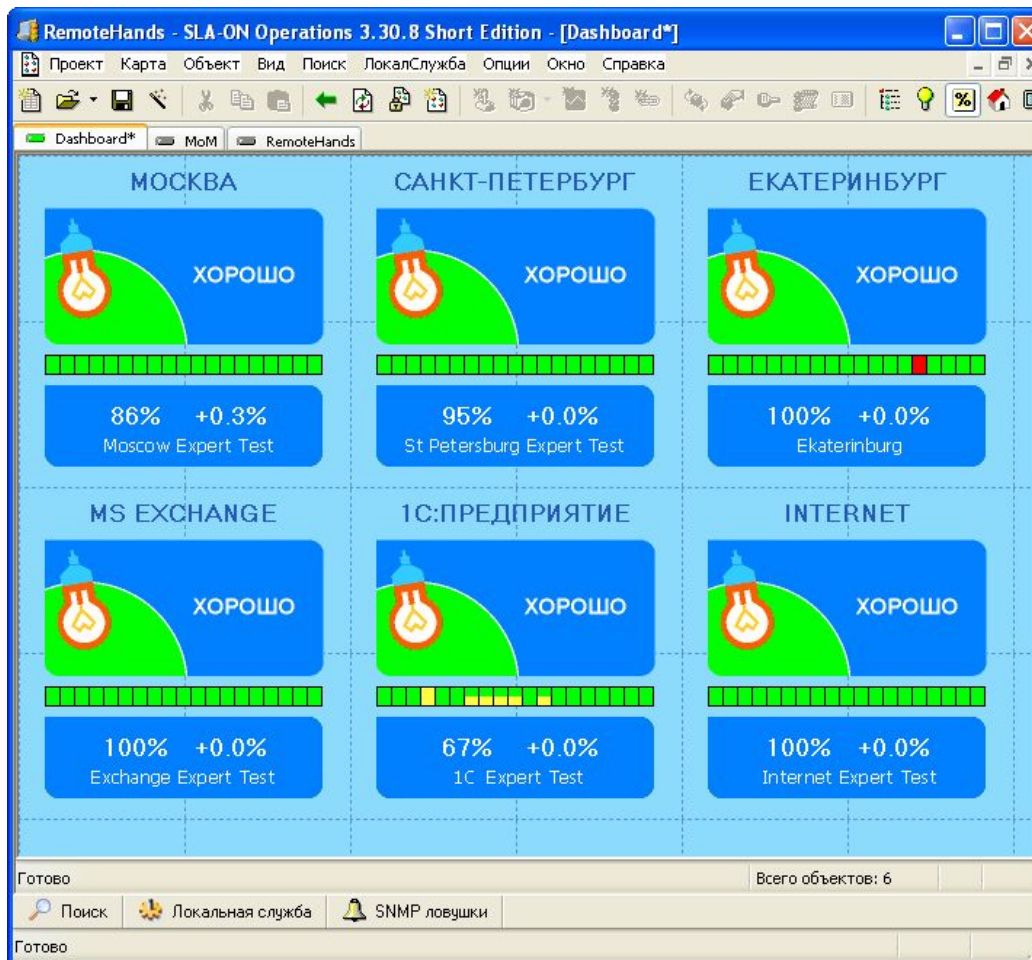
RemoteHands - SLA-ON Operations 3.30.8 Short Edition - [Dashboard*]

Проект Карта Объект Вид Поиск ЛокалСлужба Опции Окно Справка

Dashboard* MoM RemoteHands

МОСКВА

ХОРОШО

86% +0.3%
Moscow Expert Test

САНКТ-ПЕТЕРБУРГ

ХОРОШО

95% +0.0%
St Petersburg Expert Test

ЕКАТЕРИНБУРГ

ХОРОШО

100% +0.0%
Ekaterinburg

MS EXCHANGE

ХОРОШО

100% +0.0%
Exchange Expert Test

1С:ПРЕДПРИЯТИЕ

ХОРОШО

67% +0.0%
1C Expert Test

INTERNET

ХОРОШО

100% +0.0%
Internet Expert Test

Готово

Всего объектов: 6

Поиск Локальная служба SNMP ловушки

Готово